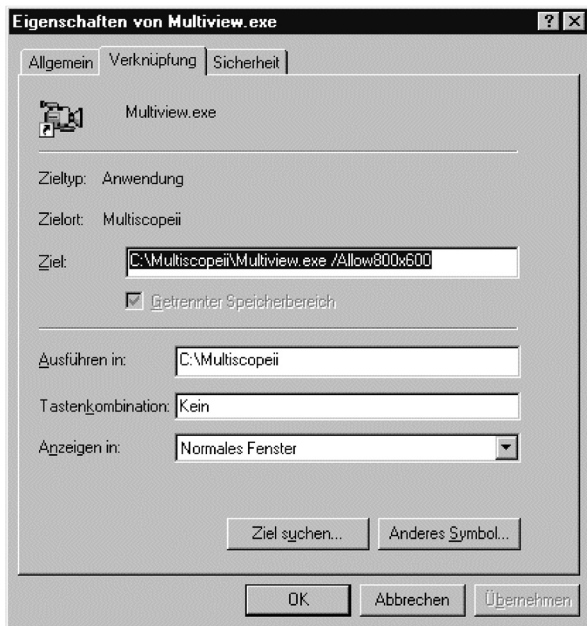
Eigenschaften von Multiview.exe

? X

Allgemein | Verknüpfung | Sicherheit

Multiview.exe

Zieltyp: Anwendung

Zielort: Multiscopeii

Ziel: C:\Multiscopeii\Multiview.exe /Allow800x600

Getrennter Speicherbereich

Ausführen in: C:\Multiscopeii

Tastenkombination: Kein

Anzeigen in: Normales Fenster

Ziel suchen... | Anderes Symbol...

OK | Abbrechen | Übernehmen